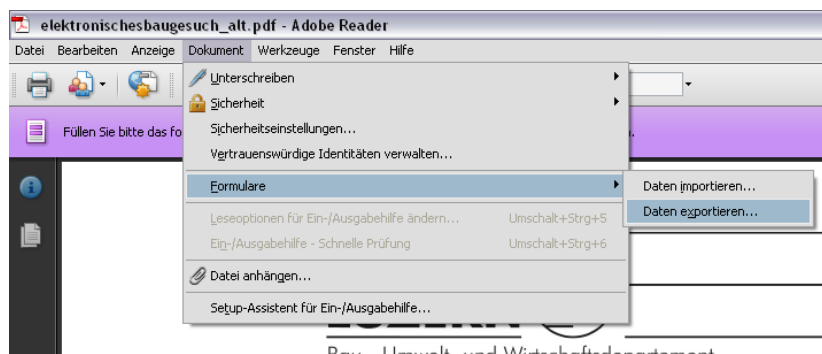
elektronischesbaugesuch_alt.pdf - Adobe Reader

Datei Bearbeiten Anzeige Dokument Werkzeuge Fenster Hilfe

Füllen Sie bitte das fo

Unterschreiben
Sicherheit
Sicherheitseinstellungen...
Vertrauenswürdige Identitäten verwalten...
Formulare
Leseoptionen für Ein-/Ausgabehilfe ändern... Umschalt+Strg+5
Ein-/Ausgabehilfe - Schnelle Prüfung Umschalt+Strg+6
Datei anhängen...
Setup-Assistent für Ein-/Ausgabehilfe...

Daten importieren...
Daten exportieren...

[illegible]

Bau-, Umwelt- und Wirtschaftsdepartement